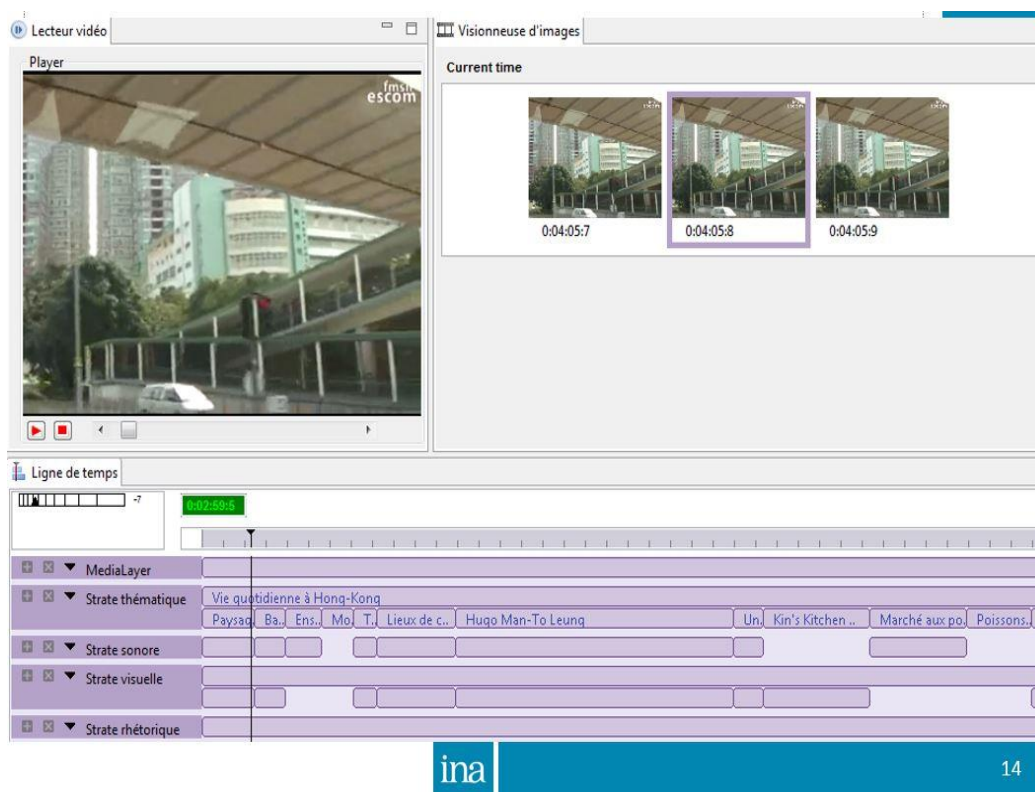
Lecteur vidéo

Player

fmsh
escom

Visionneuse d'images

Current time

0:04:05:7

0:04:05:8

0:04:05:9

Ligne de temps

-7

0:02:59:5

MediaLayer

Strate thématique

Vie quotidienne à Hong-Kong

Paysag. Ba.. Ens.. Mo. T. Lieux de c.. Hugo Man-To Leung Un. Kin's Kitchen .. Marché aux po. Poissons.

Strate sonore

Strate visuelle

Strate rhétorique

ina

14